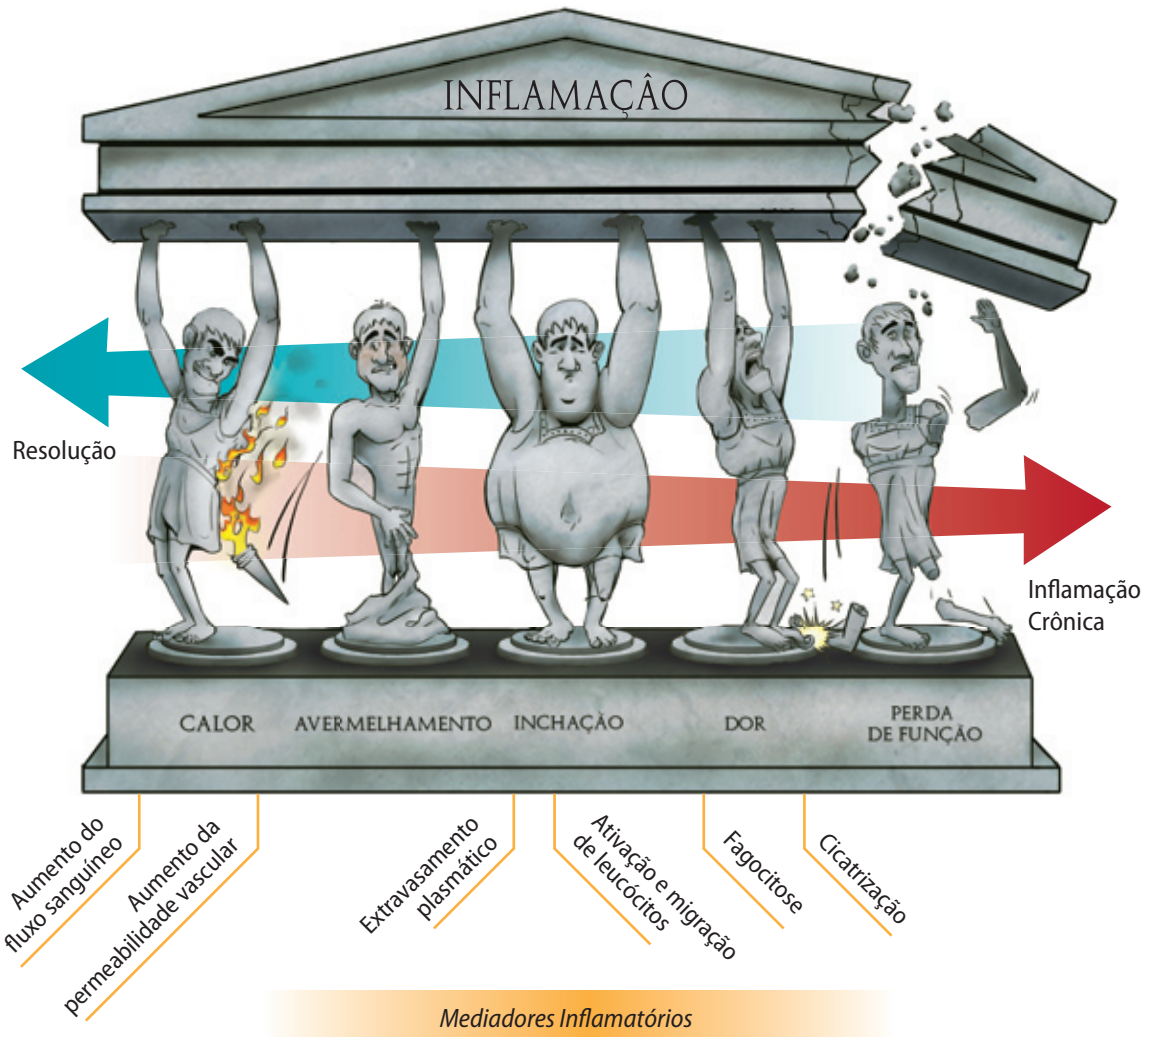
INFLAMAÇÂO

Resolução

Inflamação Crônica

CALOR

AVERMELHAMENTO

INCHAÇÃO

DOR

PERDA DE FUNÇÃO

Aumento do fluxo sanguíneo

Aumento da permeabilidade vascular

Extravasamento plasmático

Ativação e migração de leucócitos

Fagocitose

Cicatrização

Mediadores Inflamatórios